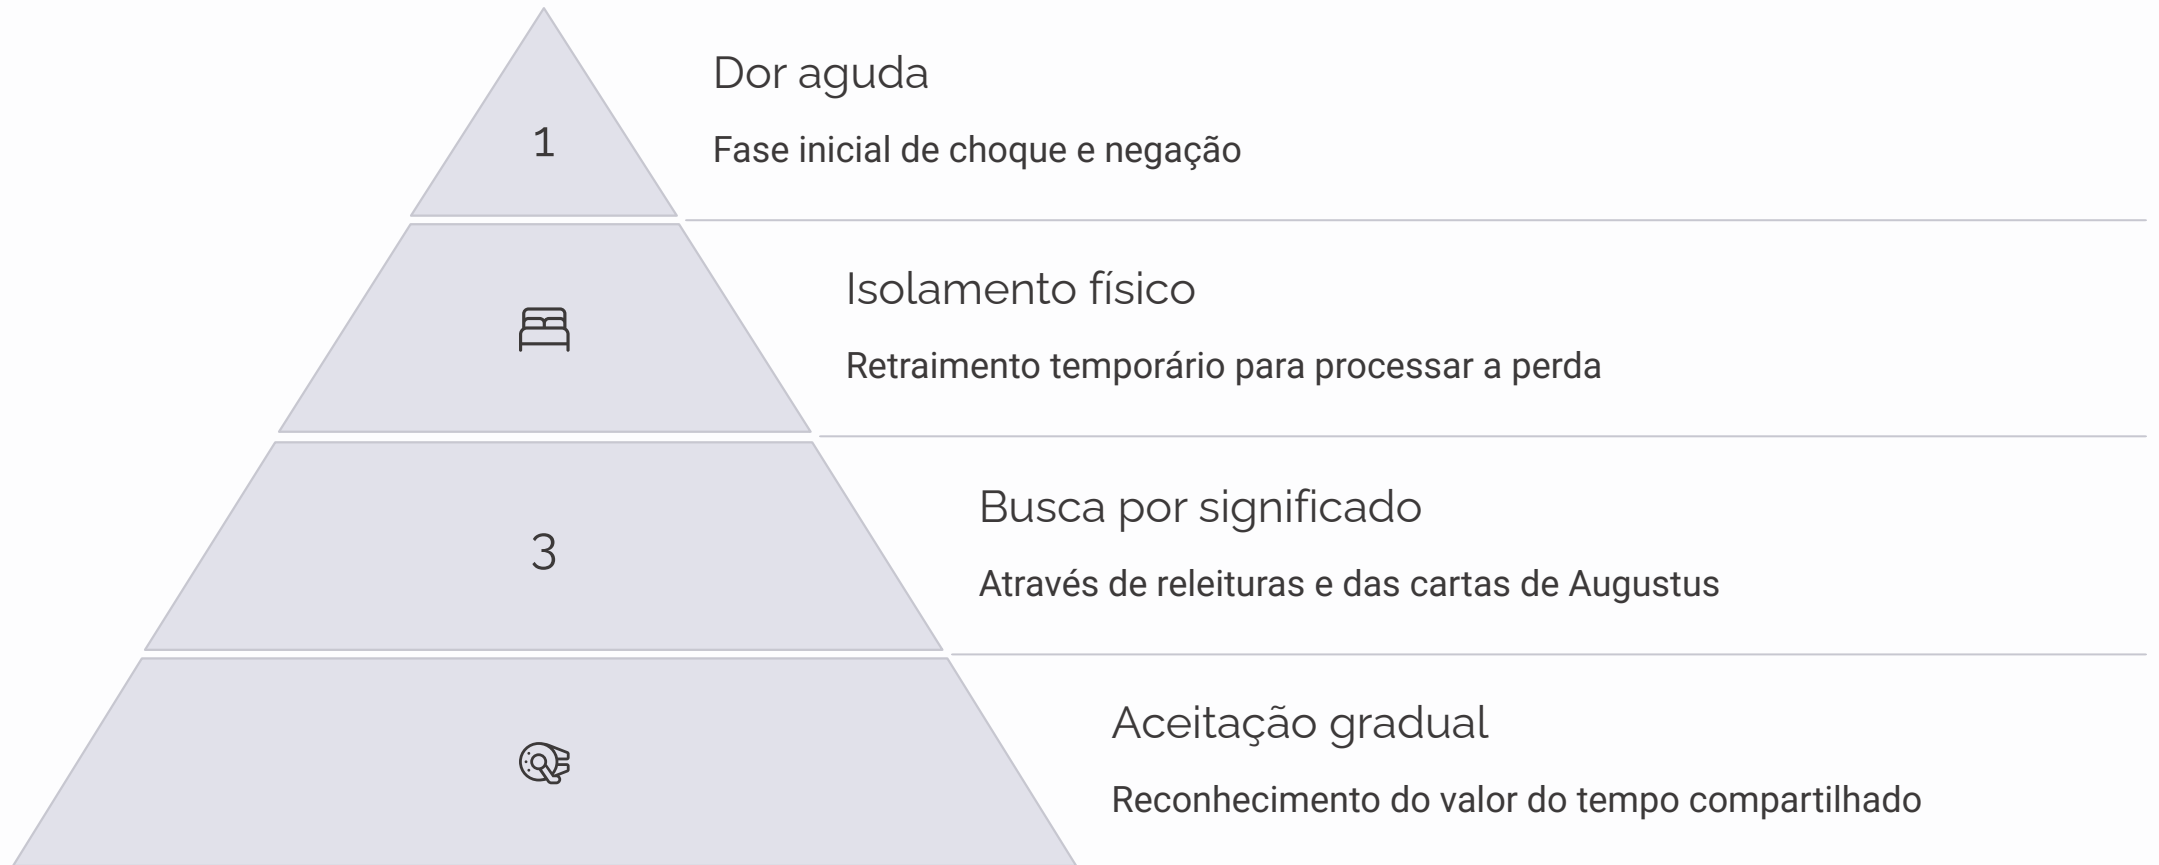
1

Dor aguda

Fase inicial de choque e negação

Isolamento físico

Retraimento temporário para processar a perda

3

Busca por significado

Através de releituras e das cartas de Augustus

Aceitação gradual

Reconhecimento do valor do tempo compartilhado